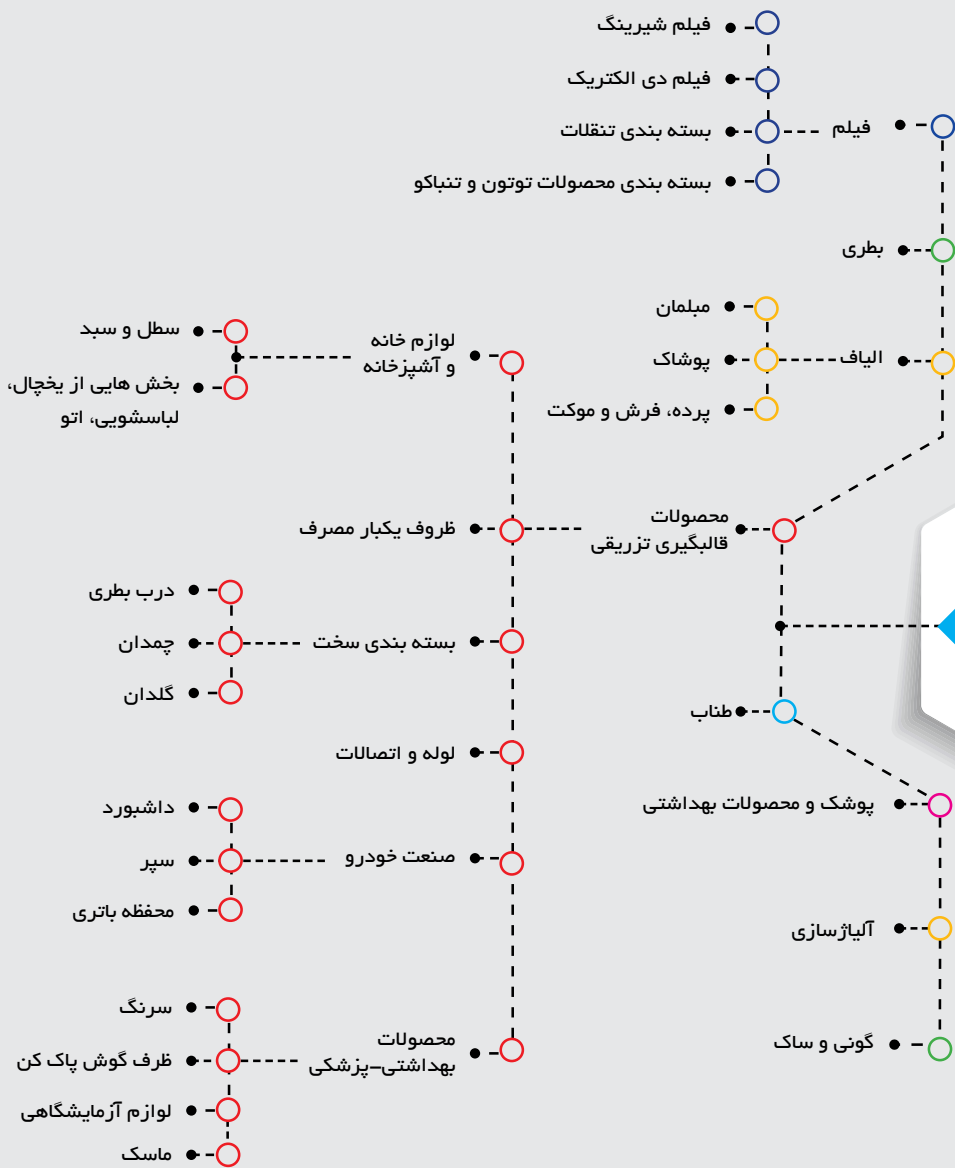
فیلم شیرینگ
فیلم دی الکتریک
بسته بندی تنقلات
فیلم
بسته بندی محصولات توتون و تنباکو

بطری

مبلمان
پوشاک
الیاف
پرده، فرش و موکت

سطل و سبد
لوازم خانه و آشپزخانه
بخش هایی از یخچال، لباسشویی، اتو

ظروف یکبار مصرف
محصولات قالبگیری تزریقی

درب بطری
چمدان
بسته بندی سخت
گلدان

طناب

لوله و اتصالات

پوشک و محصولات بهداشتی

داشبورد
سپر
صنعت خودرو
محفظه باتری

آلیاژسازی

سرنگ
ظرف گوش پاک کن
محصولات بهداشتی-پزشکی
لوازم آزمایشگاهی
ماسک

گونی و ساک